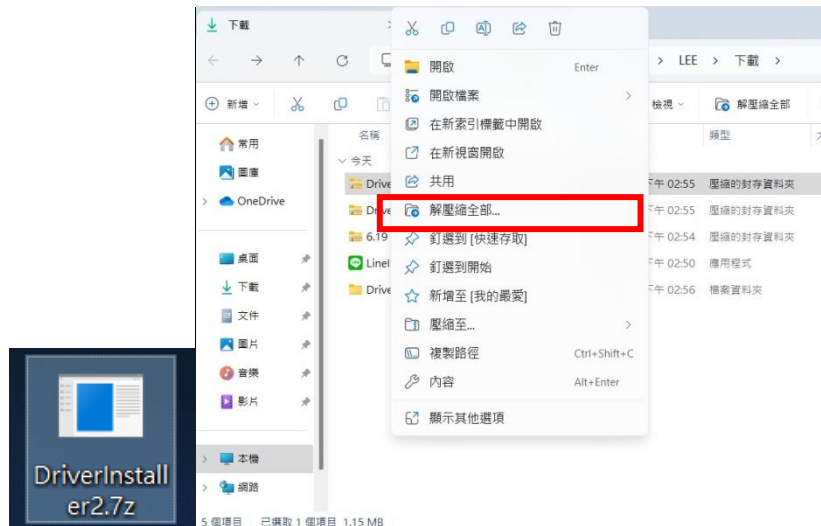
下載

LEE > 下載 >

新增

檢視

解壓縮全部

常用

圖庫

OneDrive

桌面

下載

文件

圖片

音樂

影片

本機

網路

名稱

今天

Drive

Drive

6.19

LineI

Drive

類型

午 02:55 壓縮的封存資料夾

午 02:55 壓縮的封存資料夾

午 02:54 壓縮的封存資料夾

午 02:50 應用程式

午 02:56 檔案資料夾

開啟 Enter

開啟檔案

在新索引標籤中開啟

在新視窗開啟

共用

解壓縮全部...

釘選到 [快速存取]

釘選到開始

新增至 [我的最愛]

壓縮至...

複製路徑 Ctrl+Shift+C

內容 Alt+Enter

顯示其他選項

5 個項目 已選取 1 個項目 1.15 MB

DriverInstaller2.7z